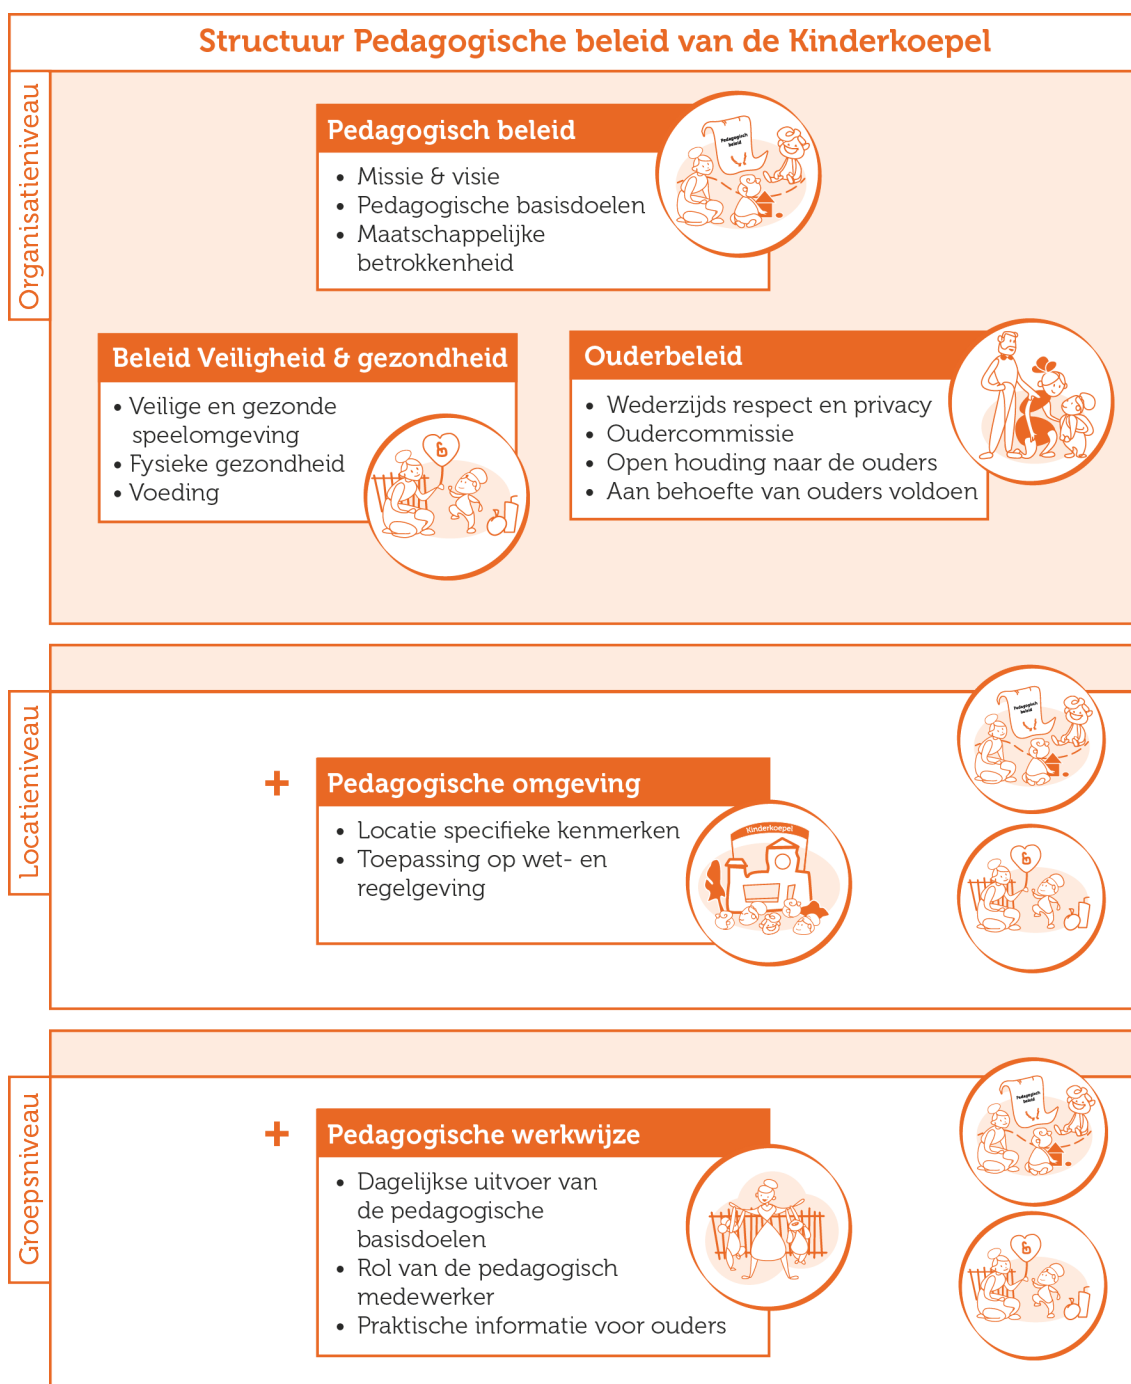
Structuur Pedagogische beleid van de Kinderkoepel

Organisatieniveau

Pedagogisch beleid
- Missie & visie
- Pedagogische basisdoelen
- Maatschappelijke betrokkenheid

Pedagogisch beleid

Beleid Veiligheid & gezondheid
- Veilige en gezonde speelomgeving
- Fysieke gezondheid
- Voeding

Ouderbeleid
- Wederzijds respect en privacy
- Oudercommissie
- Open houding naar de ouders
- Aan behoefte van ouders voldoen

Locatieniveau

Pedagogisch beleid

+

Pedagogische omgeving
- Locatie specifieke kenmerken
- Toepassing op wet- en regelgeving

Kinderkoepel

Groepsniveau

Pedagogisch beleid

+

Pedagogische werkwijze
- Dagelijkse uitvoer van de pedagogische basisdoelen
- Rol van de pedagogisch medewerker
- Praktische informatie voor ouders